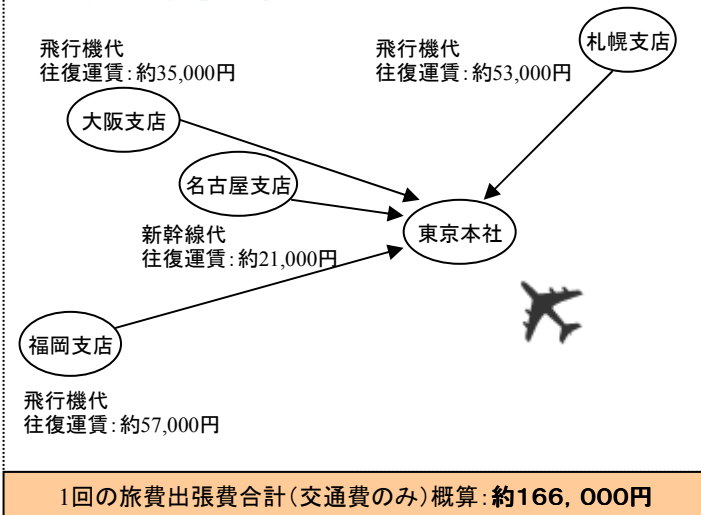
飛行機代
往復運賃:約35,000円

飛行機代
往復運賃:約53,000円

札幌支店

大阪支店

名古屋支店

新幹線代
往復運賃:約21,000円

東京本社

福岡支店

飛行機代
往復運賃:約57,000円

1回の旅費出張費合計(交通費のみ)概算:約166,000円